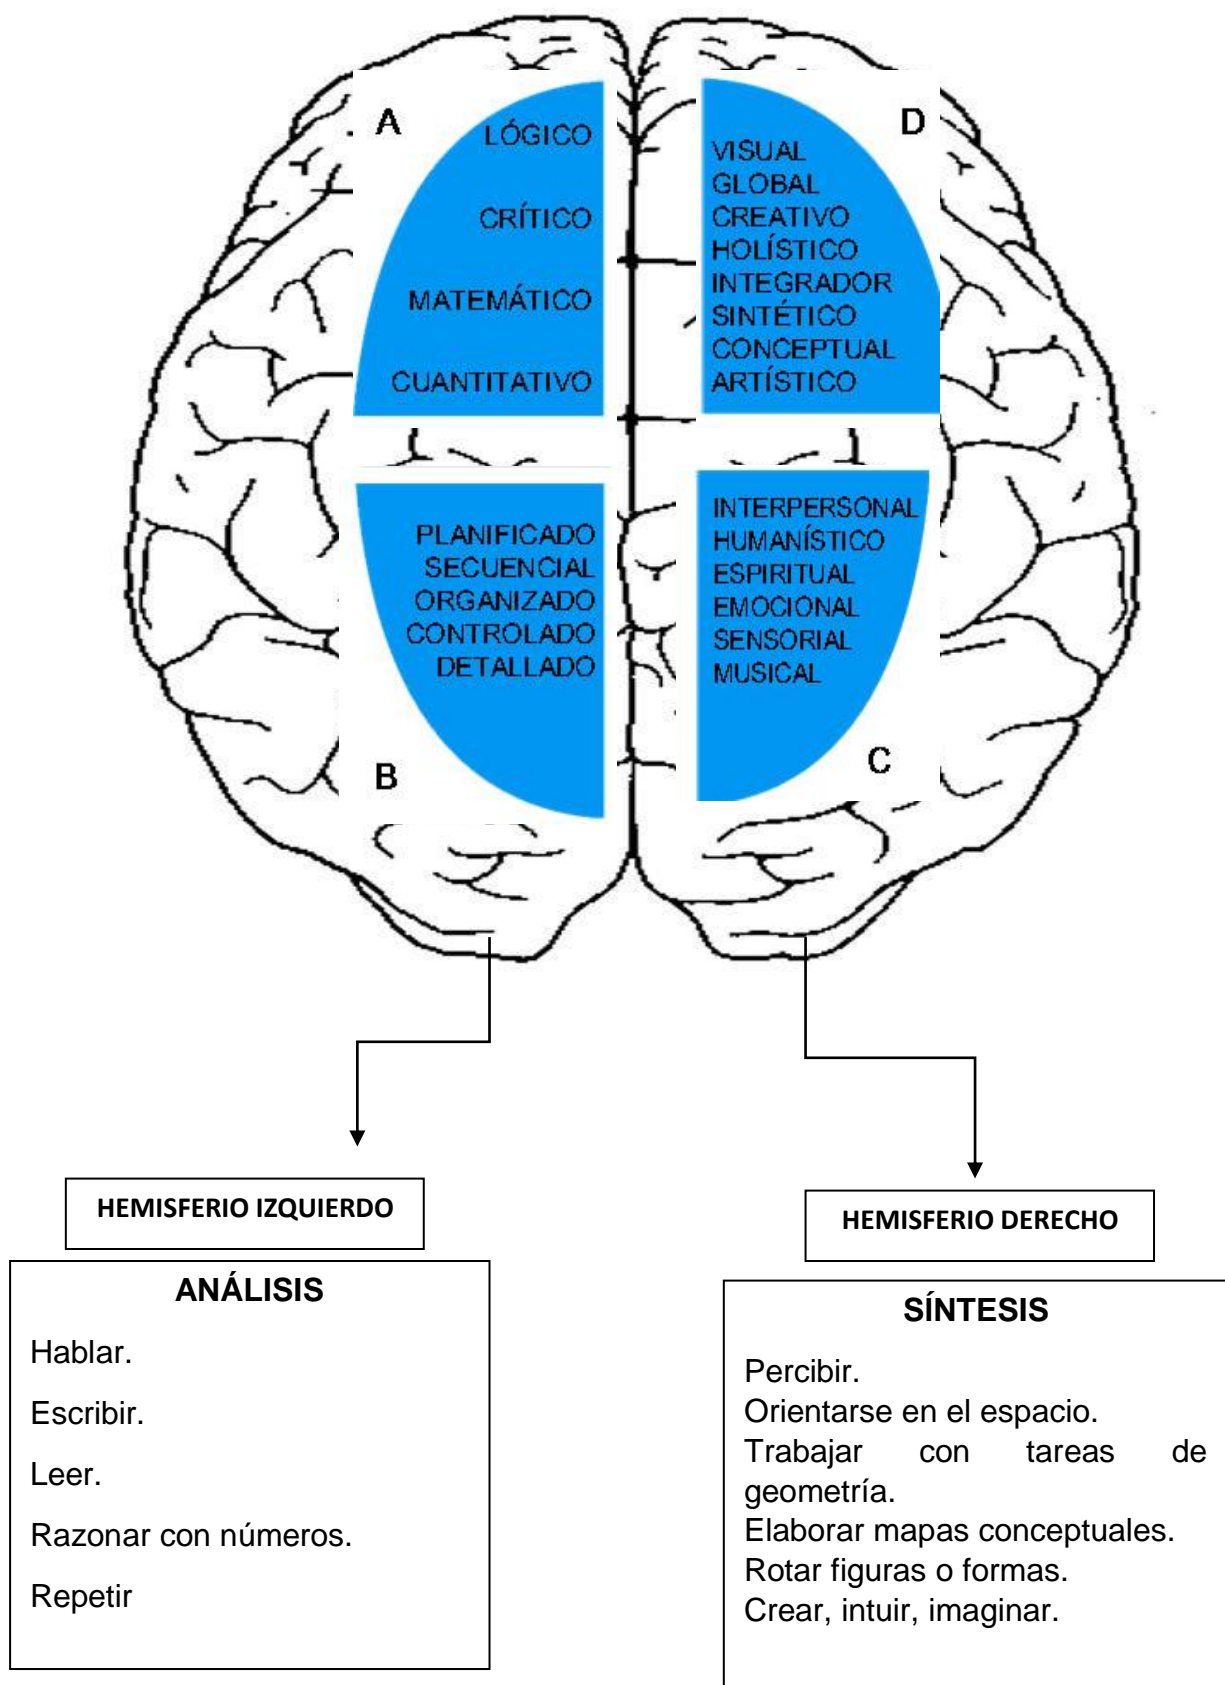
A

LÓGICO

CRÍTICO

MATEMÁTICO

CUANTITATIVO

D

VISUAL
GLOBAL
CREATIVO
HOLÍSTICO
INTEGRADOR
SINTÉTICO
CONCEPTUAL
ARTÍSTICO

PLANIFICADO
SECUENCIAL
ORGANIZADO
CONTROLADO
DETALLADO

B

INTERPERSONAL
HUMANÍSTICO
ESPIRITUAL
EMOCIONAL
SENSORIAL
MUSICAL

C

HEMISFERIO IZQUIERDO

ANÁLISIS

Hablar.

Escribir.

Leer.

Razonar con números.

Repetir

HEMISFERIO DERECHO

SÍNTESIS

Percibir.
Orientarse en el espacio.
Trabajar con tareas de geometría.
Elaborar mapas conceptuales.
Rotar figuras o formas.
Crear, intuir, imaginar.